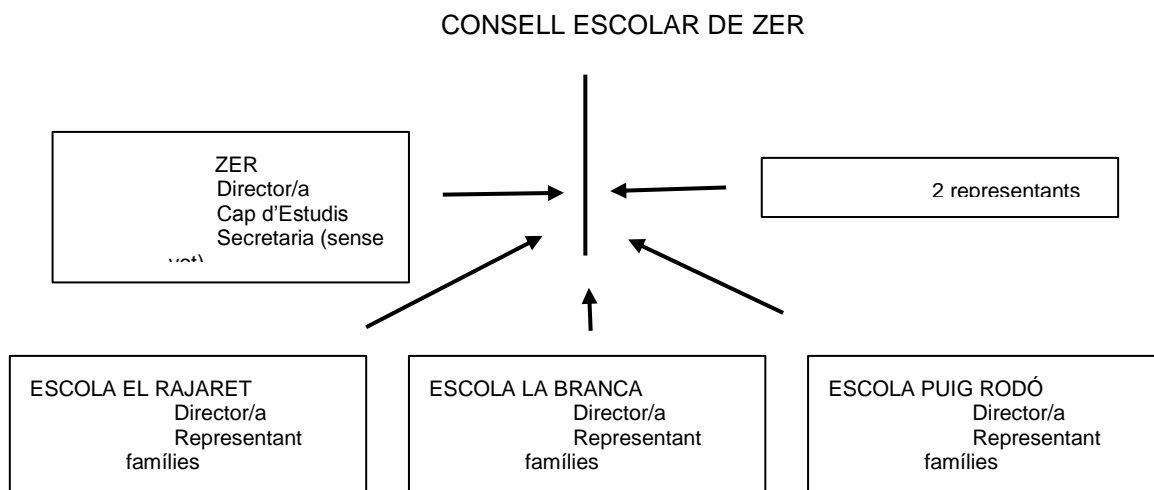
CONSELL ESCOLAR DE ZER

ZER
Director/a
Cap d'Estudis
Secretaria (sense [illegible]

2 representants

ESCOLA EL RAJARET
Director/a
Representant famílies

ESCOLA LA BRANCA
Director/a
Representant famílies

ESCOLA PUIG RODÓ
Director/a
Representant famílies